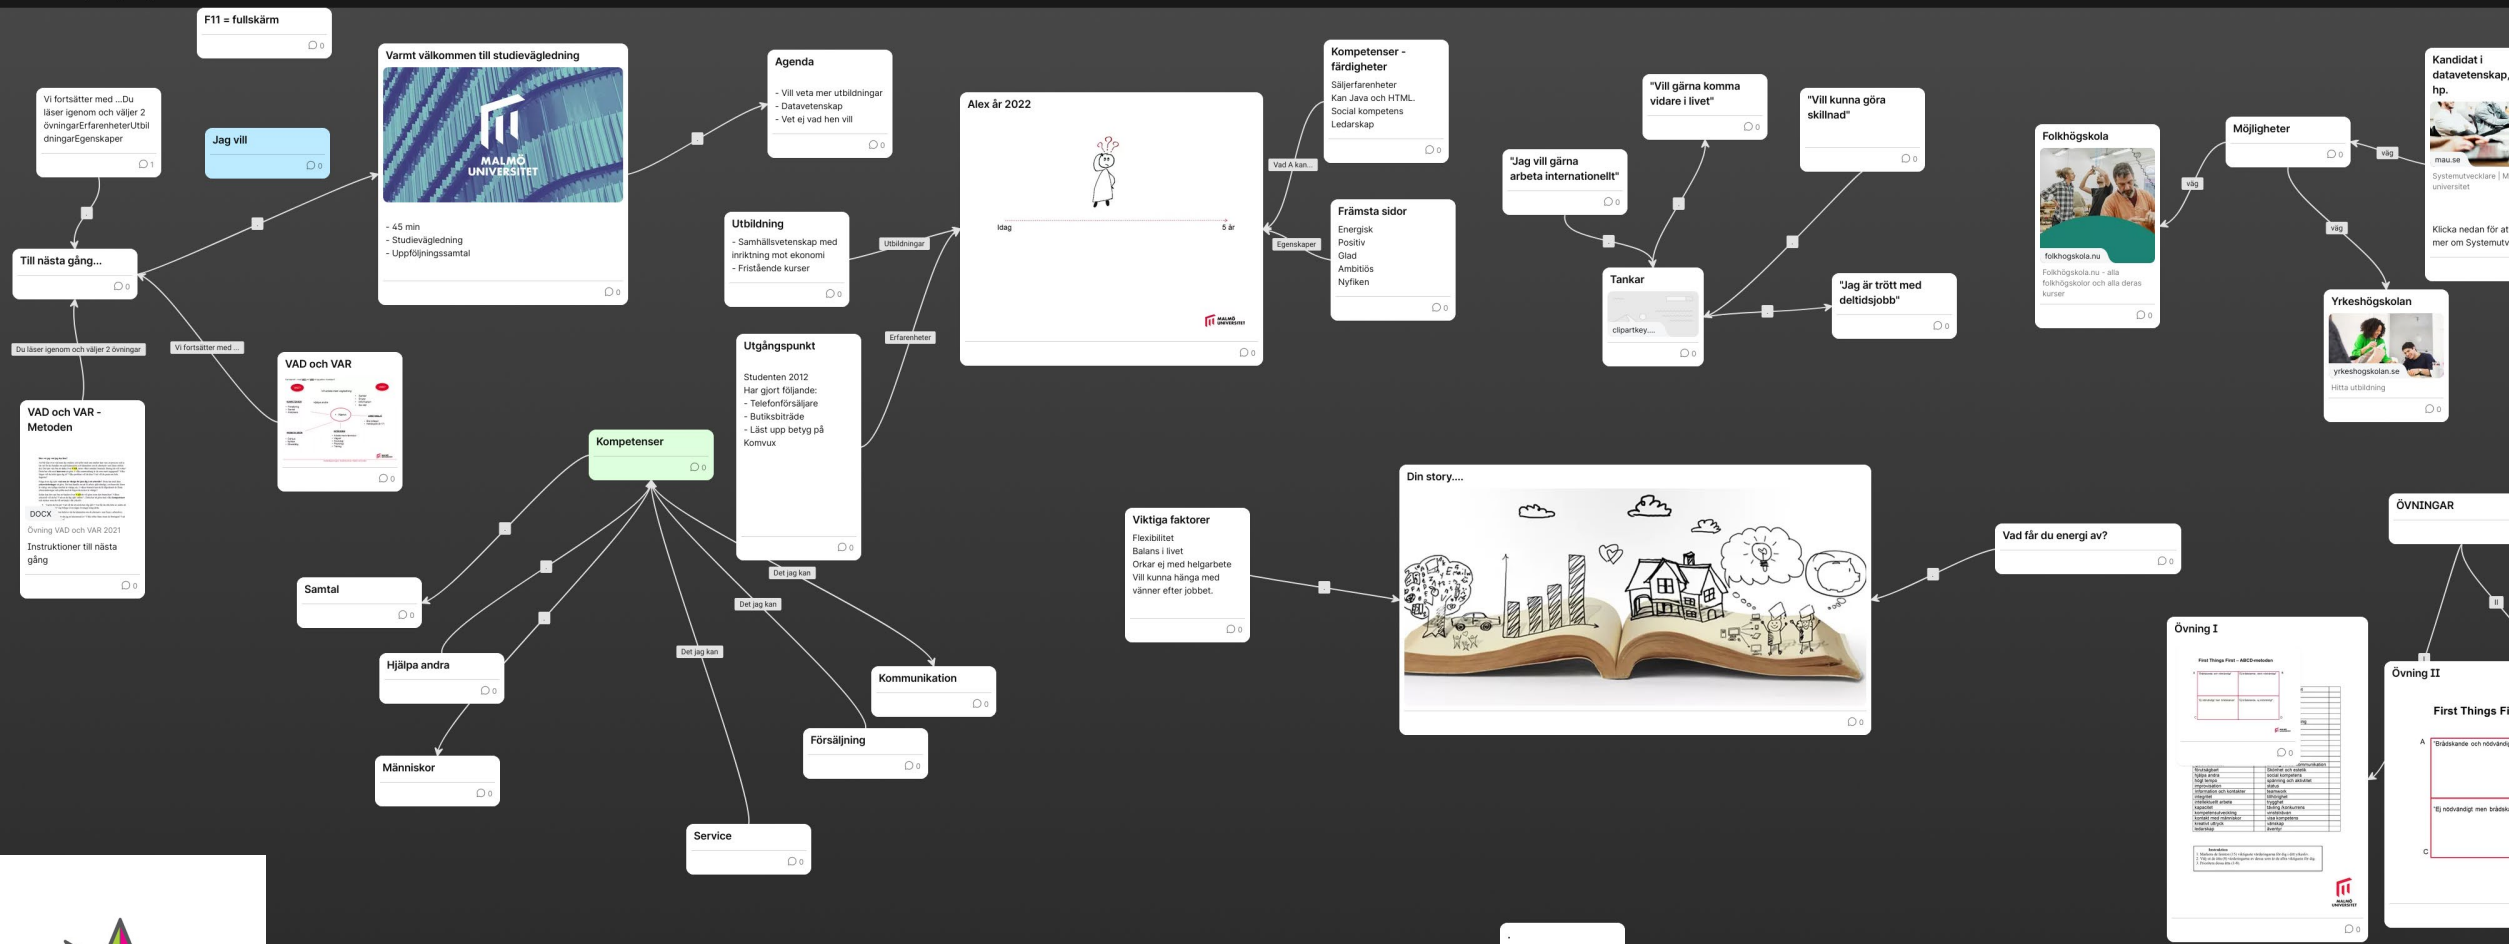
F11 = fullskärm
0

Vi fortsätter med ...Du läser igenom och väljer 2 övningarErfarenheterUtbildningarEgenskaper
1

Jag vill
0

Till nästa gång...
0

Du läser igenom och väljer 2 övningar

Vi fortsätter med ...

VAD och VAR - Metoden
DOCX
Övning VAD och VAR 2021
Instruktioner till nästa gång
0

VAD och VAR
0

Varmt välkommen till studievägledning
MALMÖ UNIVERSITET
- 45 min
- Studievägledning
- Uppföljningssamtal
0

Agenda
- Vill veta mer utbildningar
- Datavetenskap
- Vet ej vad hen vill
0

Utbildning
- Samhällsvetenskap med inriktning mot ekonomi
- Fristående kurser
0

Utbildningar

Erfarenheter

Utgångspunkt
Studenten 2012
Har gjort följande:
- Telefonförsäljare
- Butiksbiträde
- Läst upp betyg på Komvux
0

Kompetenser
0

Samtal
0

Hjälpa andra
0

Människor
0

Det jag kan

Det jag kan

Det jag kan

Kommunikation
0

Försäljning
0

Service
0

Alex år 2022
Idag
5 år
0

Vad A kan...

Egenskaper

Kompetenser - färdigheter
Säljerfarenheter
Kan Java och HTML.
Social kompetens
Ledarskap
0

Främsta sidor
Energisk
Positiv
Glad
Ambitiös
Nyfiken
0

"Jag vill gärna arbeta internationellt"
0

"Vill gärna komma vidare i livet"
0

"Vill kunna göra skillnad"
0

Tankar
clipartkey....
0

"Jag är trött med deltidsjobb"
0

Folkhögskola
folkhögskola.nu
Folkhögskola.nu - alla folkhögskolor och alla deras kurser
0

väg

Möjligheter
0

väg

väg

Yrkeshögskolan
yrkeshogskolan.se
Hitta utbildning
0

Kandidat i datavetenskap, hp.
mau.se
Systemutvecklare | M universitet
Klicka nedan för at mer om Systemutv

Viktiga faktorer
Flexibilitet
Balans i livet
Orkar ej med helgarbete
Vill kunna hänga med vänner efter jobbet.
0

Din story....
0

Vad får du energi av?
0

ÖVNINGAR

Övning I
0

Övning II
First Things Fi
A "Brådskande och nödvändi
"Ej nödvändigt men brådsk
C